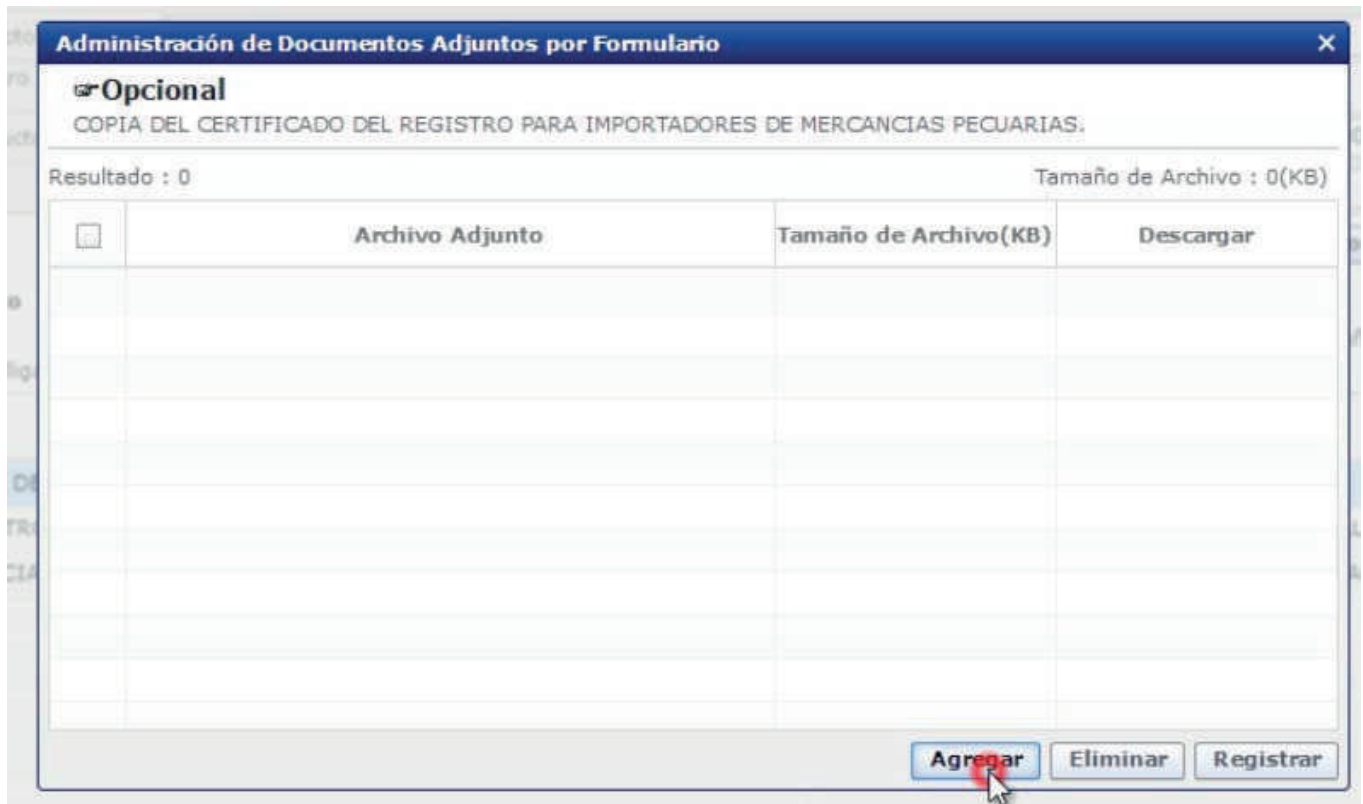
Administración de Documentos Adjuntos por Formulario ×

☞Opcional

COPIA DEL CERTIFICADO DEL REGISTRO PARA IMPORTADORES DE MERCANCIAS PECUARIAS.

Resultado : 0

Tamaño de Archivo : 0(KB)

| ☐ | Archivo Adjunto | Tamaño de Archivo(KB) | Descargar |
|---|---|---|---|

Agregar Eliminar Registrar